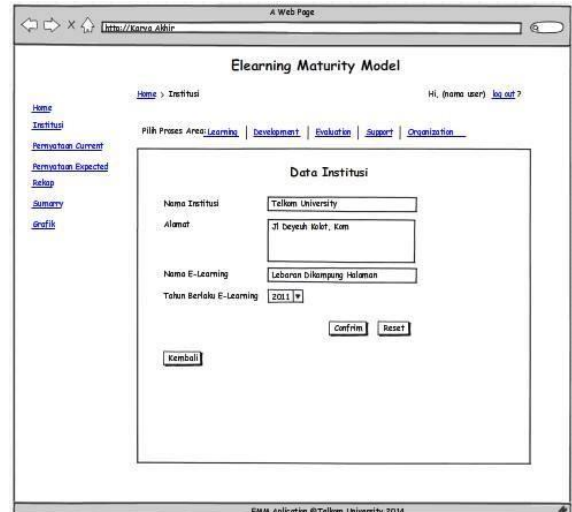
A Web Page

http://Karya Akhir

Elearning Maturity Model

Home > Institusi

Hi, (nama user) log out ?

Home
Institusi
Pernyataan Current
Pernyataan Expected
Rekap
Sumarry
Grafik

Pilih Proses Area: Learning | Development | Evaluation | Support | Organization

Data Institusi

Nama Institusi: Telkom University

Alamat: Jl Deyeuh Kolot, Kom

Nama E-Learning: Lebaran Dikampung Halaman

Tahun Berlaku E-Learning: 2011

Confirm Reset

Kembali

EMM Aplication ©Telkom University 2014